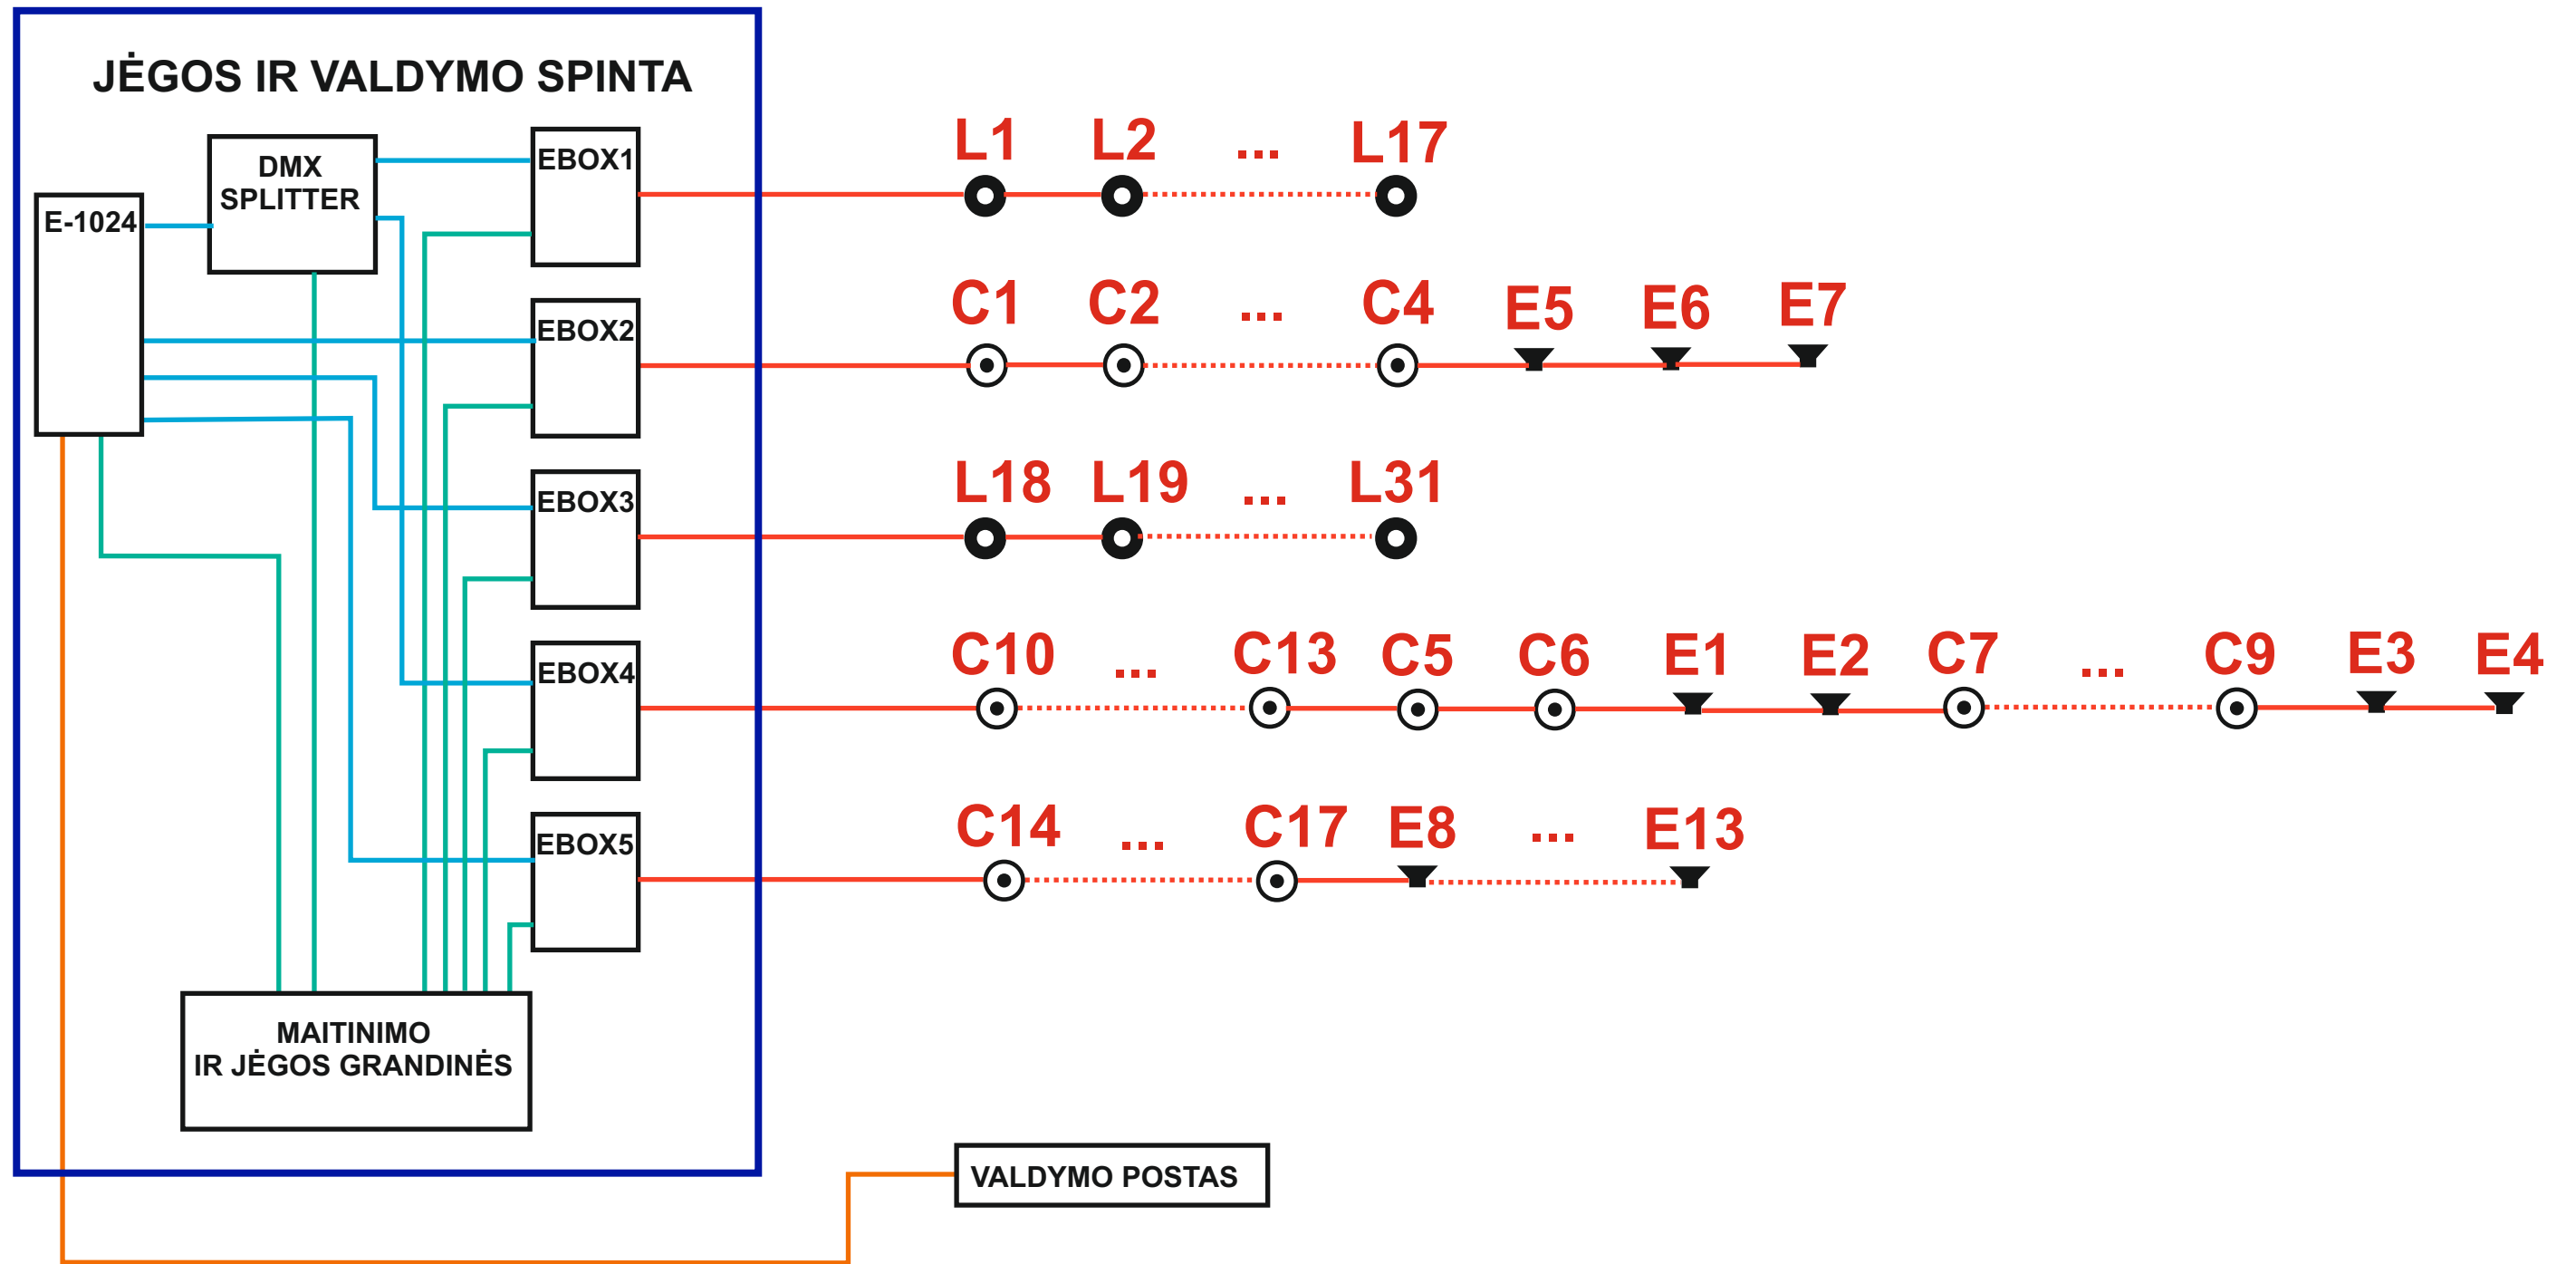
JĖGOS IR VALDYMO SPINTA

DMX SPLITTER

E-1024

EBOX1

EBOX2

EBOX3

EBOX4

EBOX5

MAITINIMO IR JĖGOS GRANDINĖS

L1 L2 ... L17

C1 C2 ... C4 E5 E6 E7

L18 L19 ... L31

C10 ... C13 C5 C6 E1 E2 C7 ... C9 E3 E4

C14 ... C17 E8 ... E13

VALDYMO POSTAS